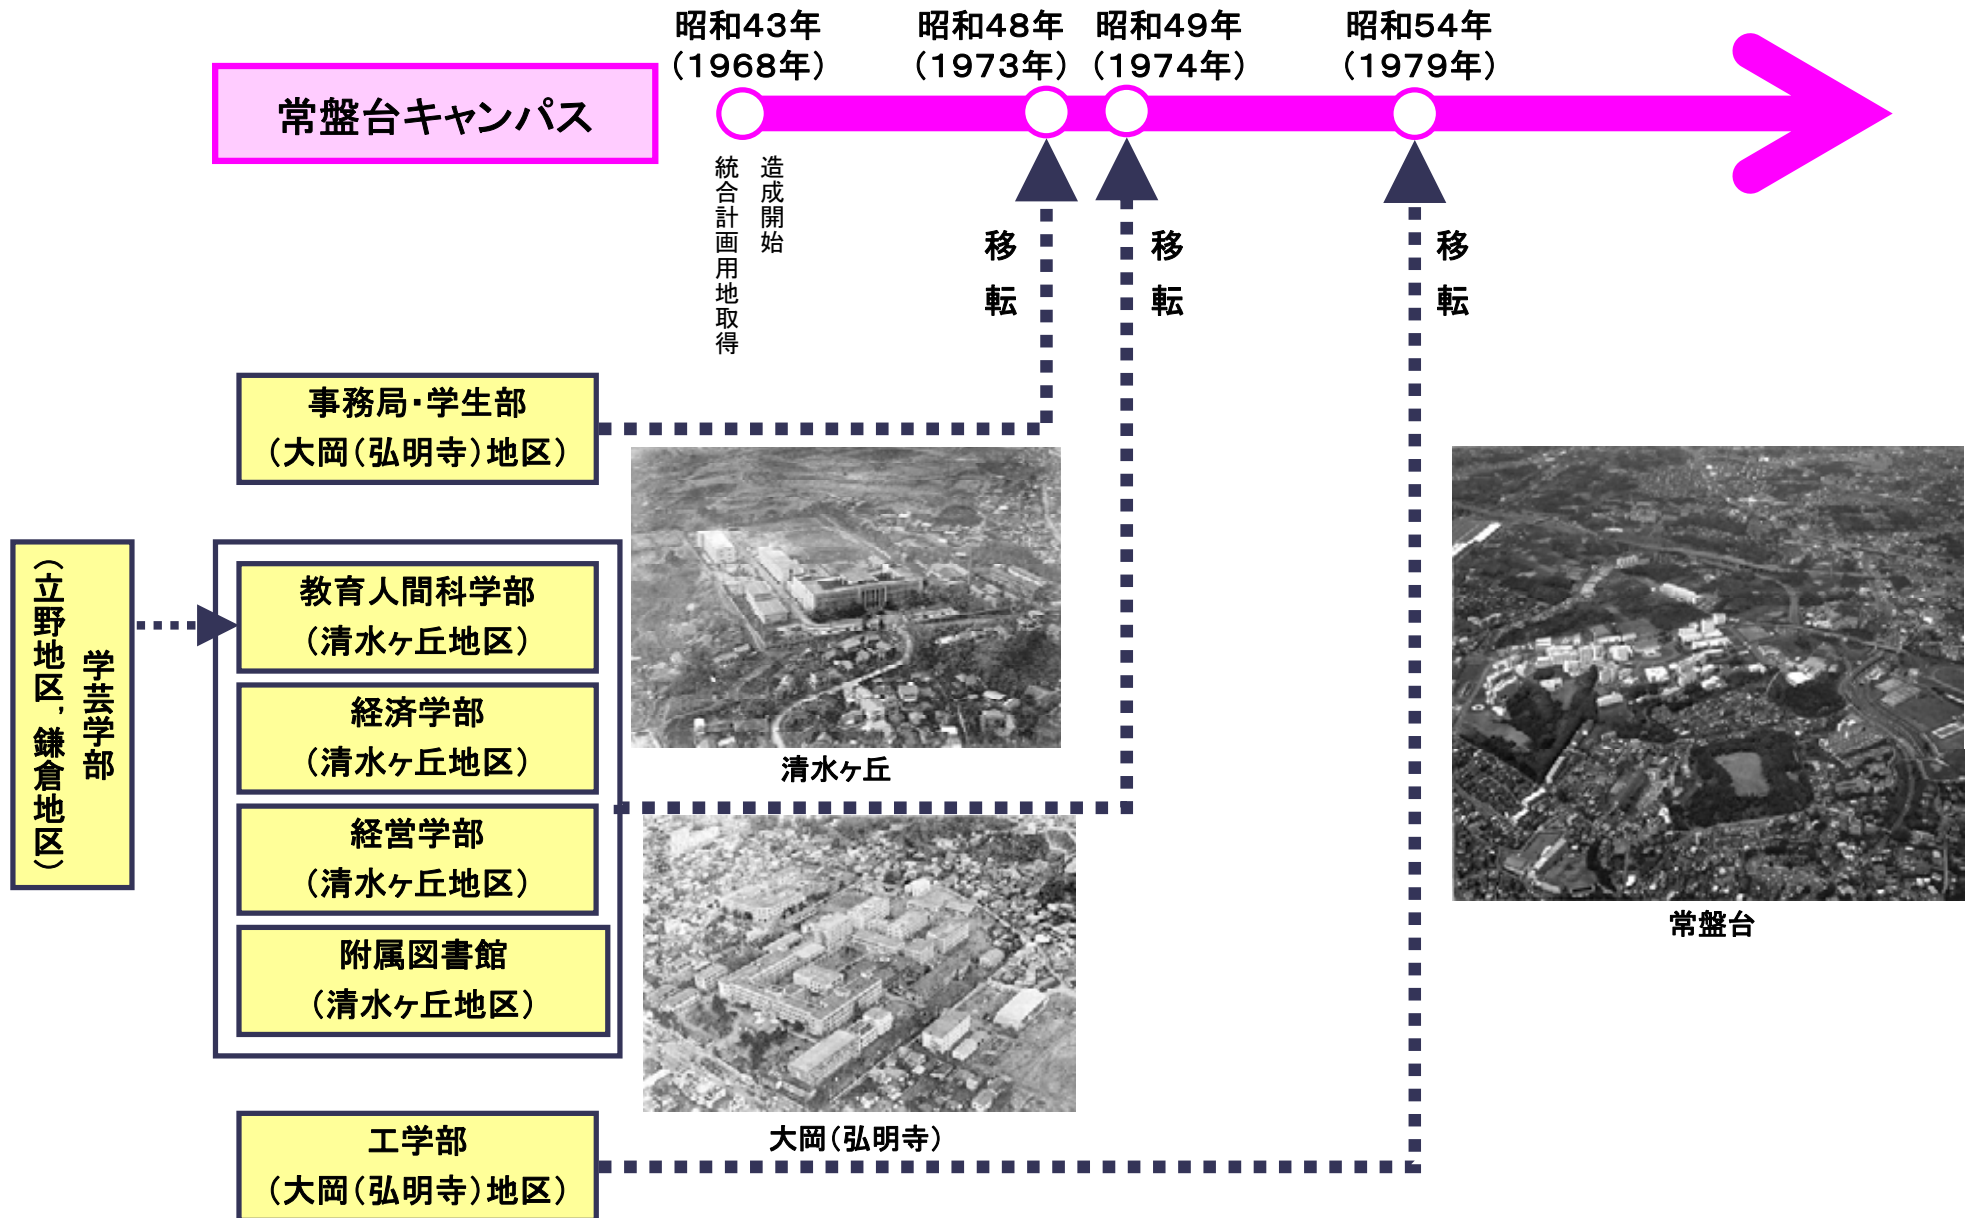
常盤台キャンパス

昭和43年（1968年）

統合計画用地取得

造成開始

昭和48年（1973年）

移転

昭和49年（1974年）

移転

昭和54年（1979年）

移転

事務局・学生部（大岡（弘明寺）地区）

学芸学部（立野地区，鎌倉地区）

教育人間科学部（清水ヶ丘地区）

経済学部（清水ヶ丘地区）

経営学部（清水ヶ丘地区）

附属図書館（清水ヶ丘地区）

清水ヶ丘

大岡（弘明寺）

常盤台

工学部（大岡（弘明寺）地区）